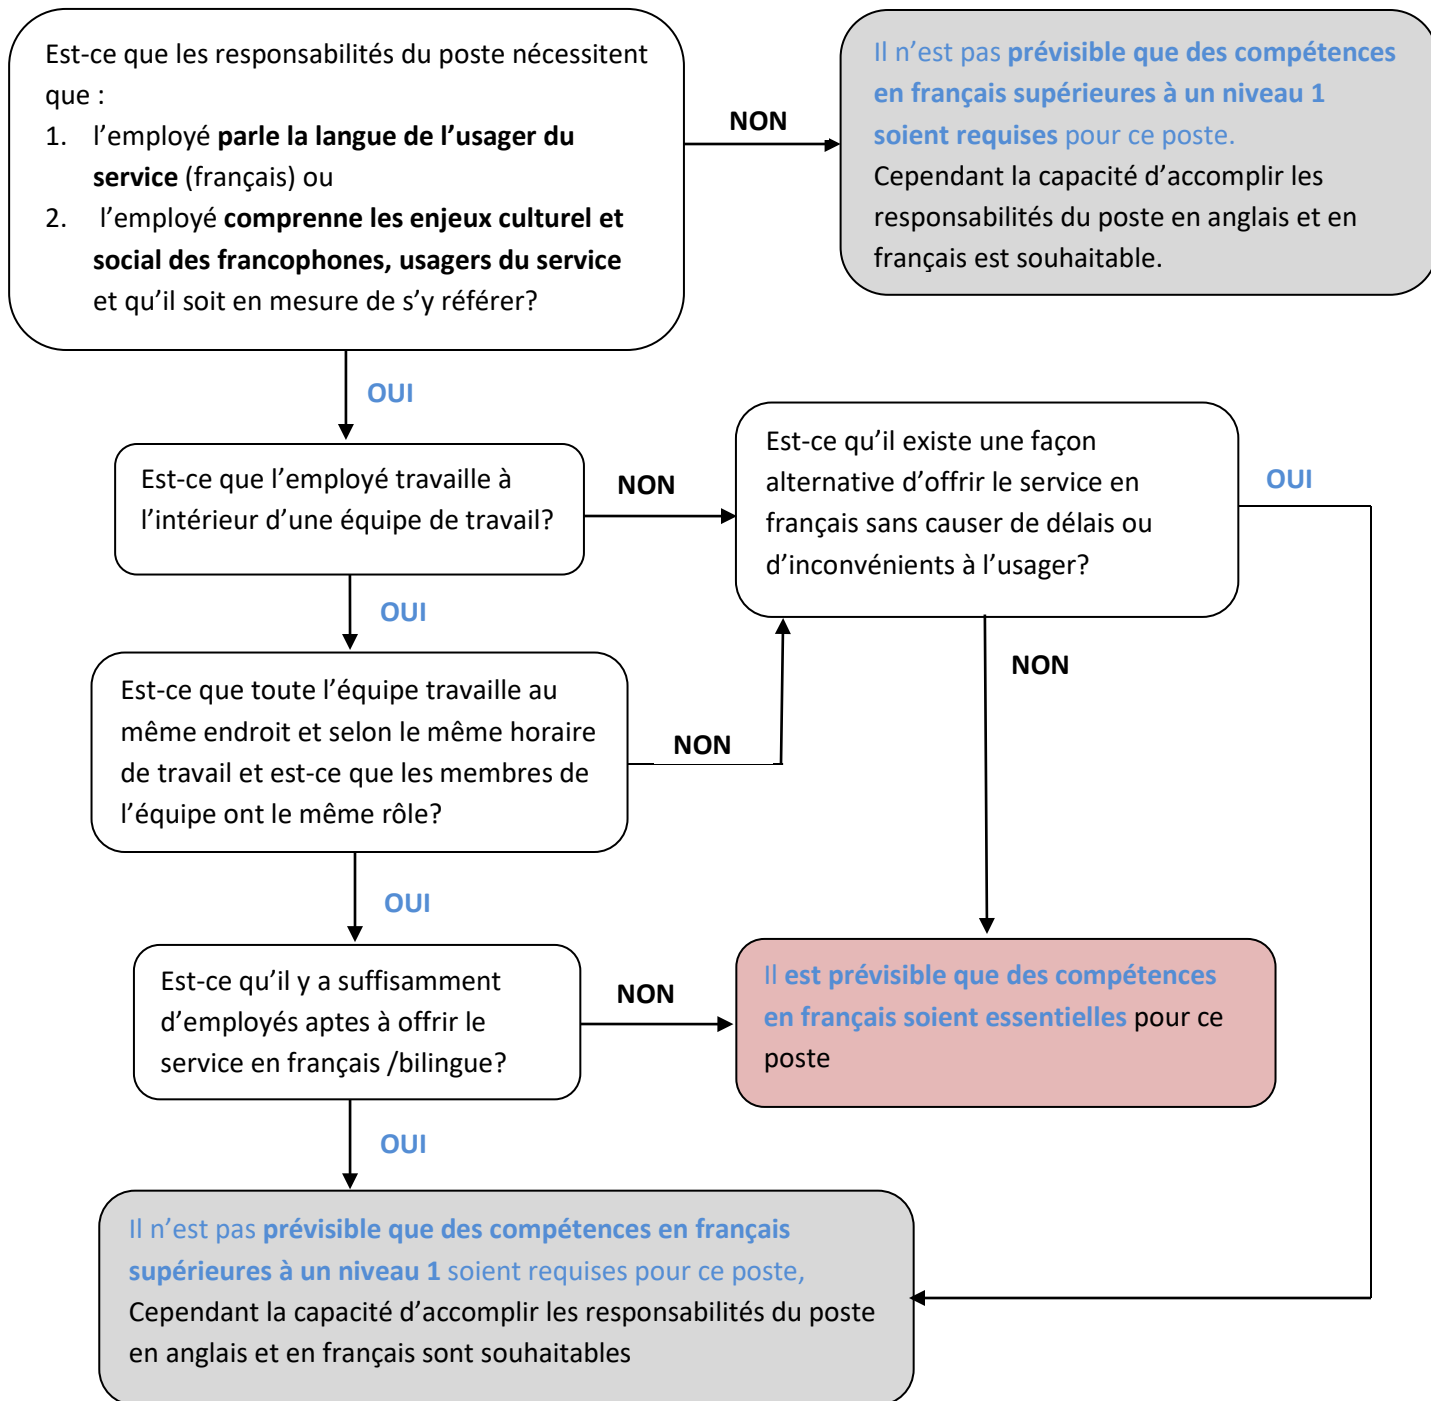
Est-ce que les responsabilités du poste nécessitent que :
1. l'employé parle la langue de l'usager du service (français) ou
2. l'employé comprenne les enjeux culturel et social des francophones, usagers du service et qu'il soit en mesure de s'y référer?

NON

Il n'est pas prévisible que des compétences en français supérieures à un niveau 1 soient requises pour ce poste.
Cependant la capacité d'accomplir les responsabilités du poste en anglais et en français est souhaitable.

OUI

Est-ce que l'employé travaille à l'intérieur d'une équipe de travail?

NON

Est-ce qu'il existe une façon alternative d'offrir le service en français sans causer de délais ou d'inconvénients à l'usager?

OUI

OUI

Est-ce que toute l'équipe travaille au même endroit et selon le même horaire de travail et est-ce que les membres de l'équipe ont le même rôle?

NON

NON

OUI

Est-ce qu'il y a suffisamment d'employés aptes à offrir le service en français /bilingue?

NON

Il est prévisible que des compétences en français soient essentielles pour ce poste

OUI

Il n'est pas prévisible que des compétences en français supérieures à un niveau 1 soient requises pour ce poste,
Cependant la capacité d'accomplir les responsabilités du poste en anglais et en français sont souhaitables